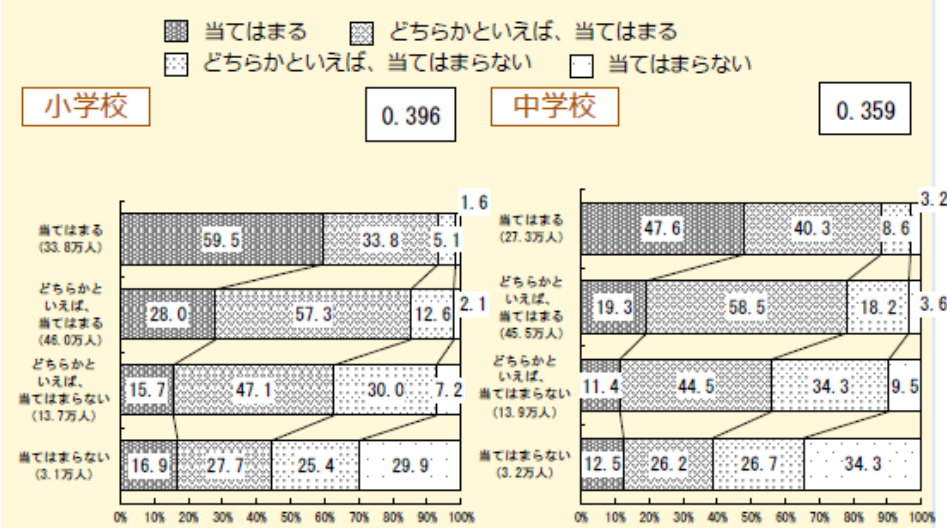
当てはまる　どちらかといえば、当てはまる
どちらかといえば、当てはまらない　当てはまらない

小学校

0.396

| | | | | |
|---|---|---|---|---|
| 当てはまる (33.8万人) | 59.5 | 33.8 | 5.1 | 1.6 |
| どちらかといえば、当てはまる (46.0万人) | 28.0 | 57.3 | 12.6 | 2.1 |
| どちらかといえば、当てはまらない (13.7万人) | 15.7 | 47.1 | 30.0 | 7.2 |
| 当てはまらない (3.1万人) | 16.9 | 27.7 | 25.4 | 29.9 |

0%　10%　20%　30%　40%　50%　60%　70%　80%　90%　100%

中学校

0.359

| | | | | |
|---|---|---|---|---|
| 当てはまる (27.3万人) | 47.6 | 40.3 | 8.6 | 3.2 |
| どちらかといえば、当てはまる (45.5万人) | 19.3 | 58.5 | 18.2 | 3.6 |
| どちらかといえば、当てはまらない (13.9万人) | 11.4 | 44.5 | 34.3 | 9.5 |
| 当てはまらない (3.2万人) | 12.5 | 26.2 | 26.7 | 34.3 |

0%　10%　20%　30%　40%　50%　60%　70%　80%　90%　100%